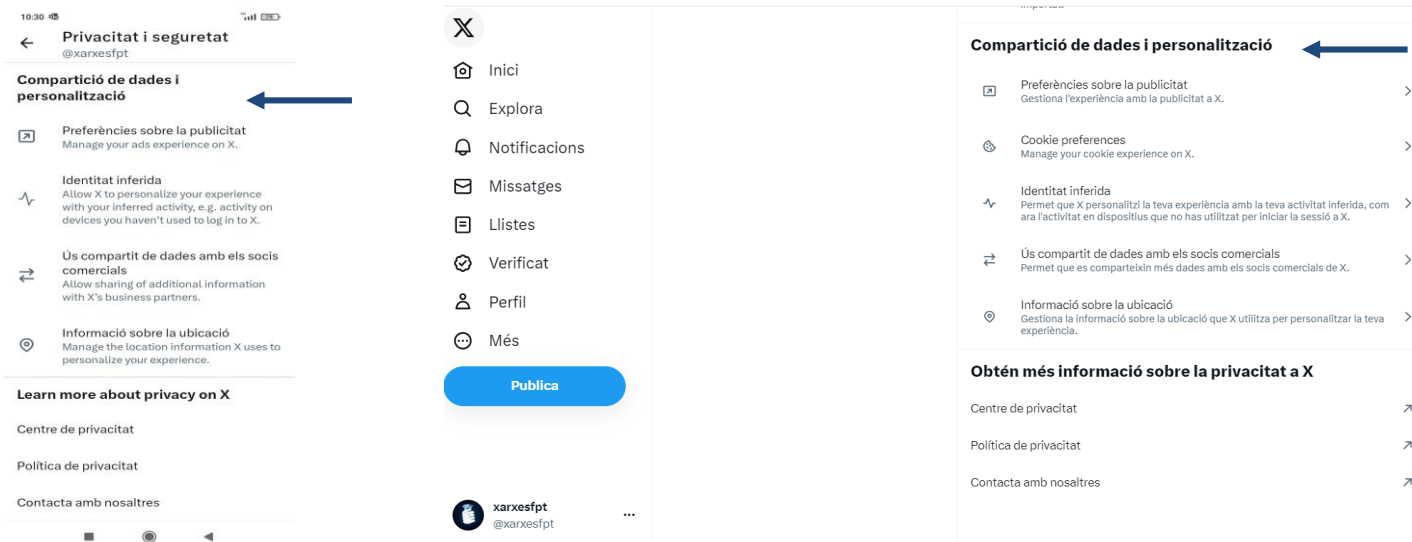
10:30

Privacitat i seguretat
@xarxesfpt

Compartició de dades i personalització

Preferències sobre la publicitat
Manage your ads experience on X.

Identitat inferida
Allow X to personalize your experience with your inferred activity, e.g. activity on devices you haven't used to log in to X.

Ús compartit de dades amb els socis comercials
Allow sharing of additional information with X's business partners.

Informació sobre la ubicació
Manage the location information X uses to personalize your experience.

Learn more about privacy on X

Centre de privacitat

Política de privacitat

Contacta amb nosaltres

X

Inici

Explora

Notificacions

Missatges

Llistes

Verificat

Perfil

Més

Publica

xarxesfpt
@xarxesfpt

Compartició de dades i personalització

Preferències sobre la publicitat
Gestiona l'experiència amb la publicitat a X.

Cookie preferences
Manage your cookie experience on X.

Identitat inferida
Permet que X personalitzi la teva experiència amb la teva activitat inferida, com ara l'activitat en dispositius que no has utilitzat per iniciar la sessió a X.

Ús compartit de dades amb els socis comercials
Permet que es comparteixin més dades amb els socis comercials de X.

Informació sobre la ubicació
Gestiona la informació sobre la ubicació que X utilitza per personalitzar la teva experiència.

Obtén més informació sobre la privacitat a X

Centre de privacitat

Política de privacitat

Contacta amb nosaltres